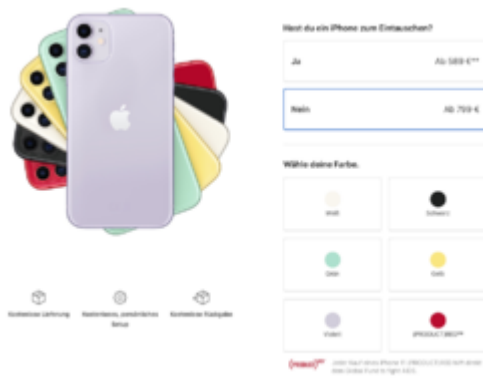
Hast du ein iPhone zum Eintauschen?

Ja

Ab 589 €**

Nein

Ab 799 €

Wähle deine Farbe.

Weiß

Schwarz

Grün

Gelb

Violett

(PRODUCT)RED™

Kostenlose Lieferung

Kostenloses, persönliches Setup

Kostenlose Rückgabe

(PRODUCT)RED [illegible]